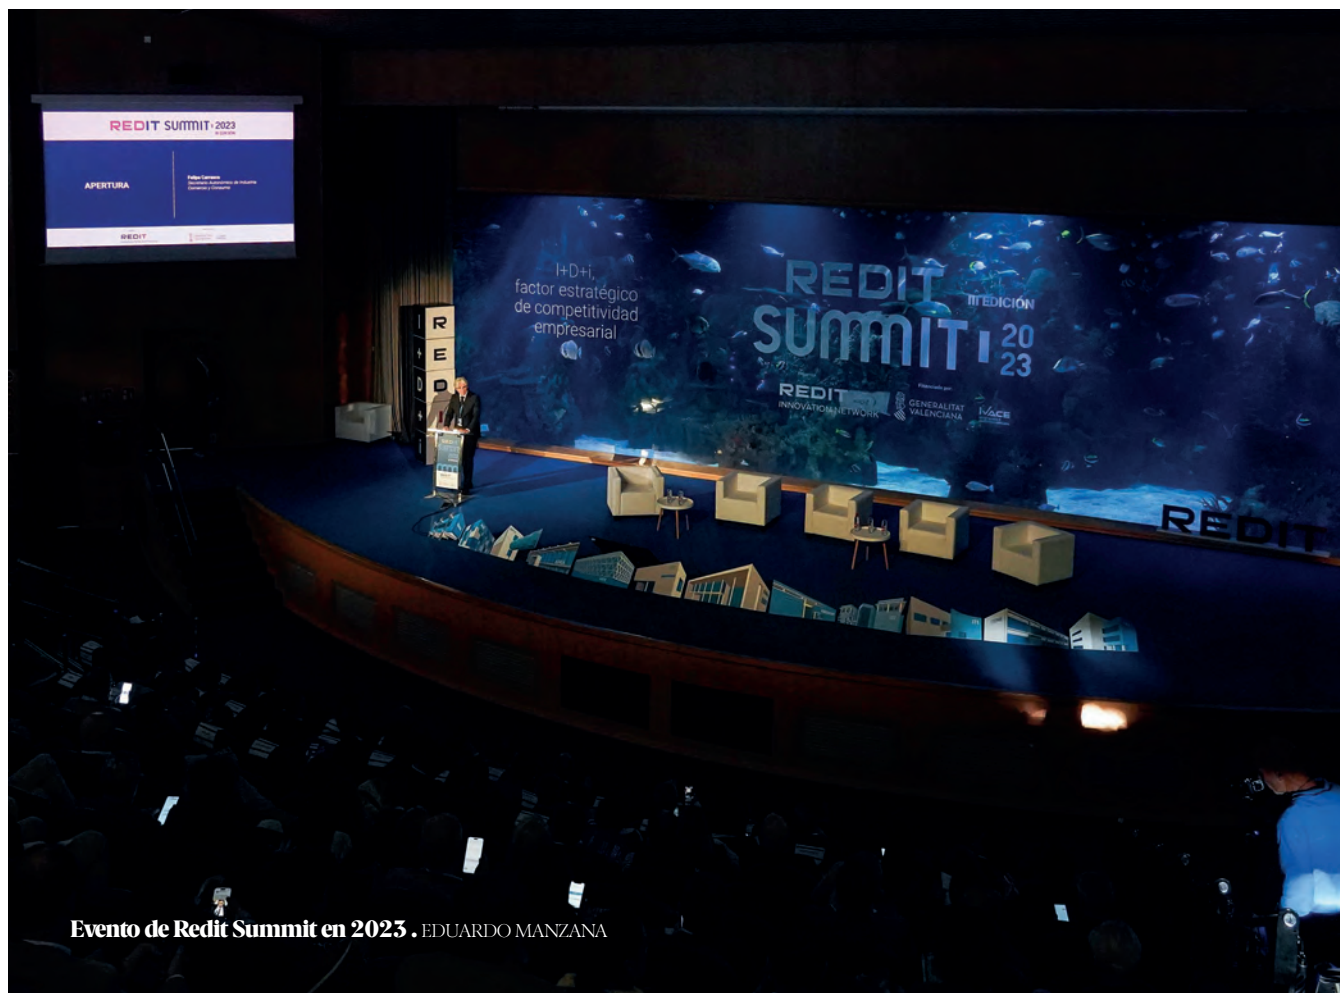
REDIT SUMMIT 2023

APERTURA

Felipe Carrasco
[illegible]

REDIT

I+D+i, factor estratégico de competitividad empresarial

REDIT SUMMIT II EDICIÓN 20 23

REDIT INNOVATION NETWORK

GENERALITAT VALENCIANA

IVACE

REDIT

REDIT

Evento de Redit Summit en 2023 . EDUARDO MANZANA